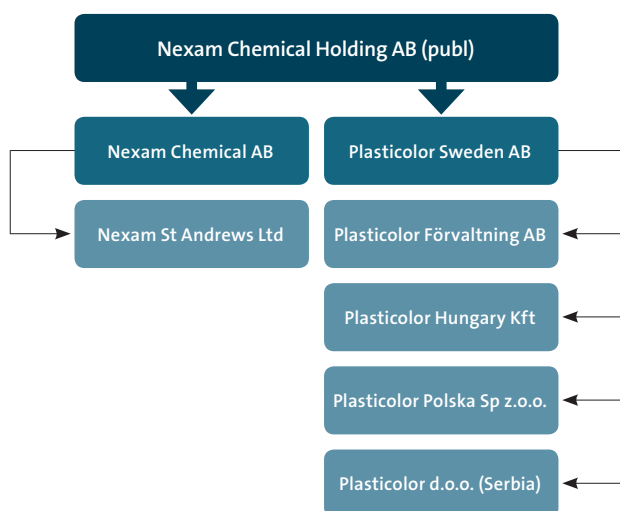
Nexam Chemical Holding AB (publ)

Nexam Chemical AB

Nexam St Andrews Ltd

Plasticolor Sweden AB

Plasticolor Förvaltning AB

Plasticolor Hungary Kft

Plasticolor Polska Sp z.o.o.

Plasticolor d.o.o. (Serbia)